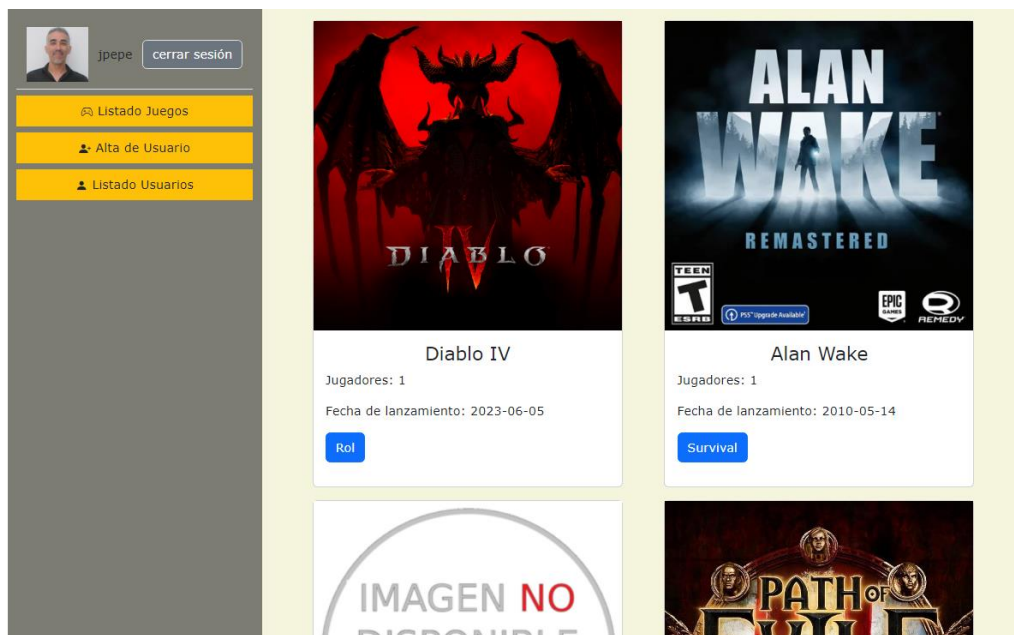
jpepe cerrar sesión

Listado Juegos

Alta de Usuario

Listado Usuarios

DIABLO IV

Diablo IV

Jugadores: 1

Fecha de lanzamiento: 2023-06-05

Rol

ALAN WAKE REMASTERED

TEEN T ESRB

PS5 Upgrade Available

EPIC GAMES

REMEDY

Alan Wake

Jugadores: 1

Fecha de lanzamiento: 2010-05-14

Survival

IMAGEN NO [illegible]

PATH OF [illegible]